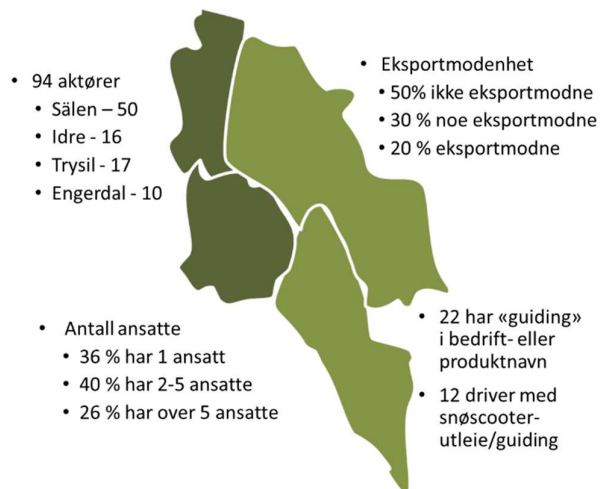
• 94 aktører
• Sälen – 50
• Idre - 16
• Trysil - 17
• Engerdal - 10

• Eksportmodenhet
• 50% ikke eksportmodne
• 30 % noe eksportmodne
• 20 % eksportmodne

• Antall ansatte
• 36 % har 1 ansatt
• 40 % har 2-5 ansatte
• 26 % har over 5 ansatte

• 22 har «guiding» i bedrift- eller produktnavn
• 12 driver med snøscooter-utleie/guiding